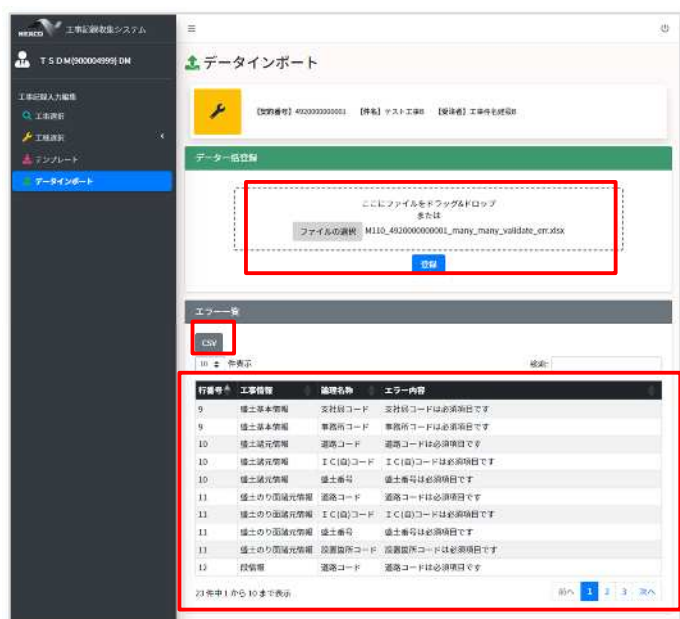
NEXCO 工事記録収集システム

TSDM(900004999) DM

工事記録入力編集
工事選択
工種選択
テンプレート
データインポート

≡

データインポート

【契約番号】4920000000001 【件名】テスト工事B 【受注者】工事件名B

データー括登録

ここにファイルをドラッグ&ドロップ
または
ファイルの選択 M110_4920000000001_many_many_validate_err.xlsx

登録

エラー一覧

CSV

10 件表示

検索:

| 行番号 | 工事情報 | 論理名称 | エラー内容 |
|---|---|---|---|
| 9 | 盛土基本情報 | 支社別コード | 支社別コードは必須項目です |
| 9 | 盛土基本情報 | 事務所コード | 事務所コードは必須項目です |
| 10 | 盛土諸元情報 | 道路コード | 道路コードは必須項目です |
| 10 | 盛土諸元情報 | IC(自)コード | IC(自)コードは必須項目です |
| 10 | 盛土諸元情報 | 盛土番号 | 盛土番号は必須項目です |
| 11 | 盛土のり面諸元情報 | 道路コード | 道路コードは必須項目です |
| 11 | 盛土のり面諸元情報 | IC(自)コード | IC(自)コードは必須項目です |
| 11 | 盛土のり面諸元情報 | 盛土番号 | 盛土番号は必須項目です |
| 11 | 盛土のり面諸元情報 | 設置箇所コード | 設置箇所コードは必須項目です |
| 12 | 段情報 | 道路コード | 道路コードは必須項目です |

23 件中 1 から 10 まで表示

前へ 1 2 3 次へ